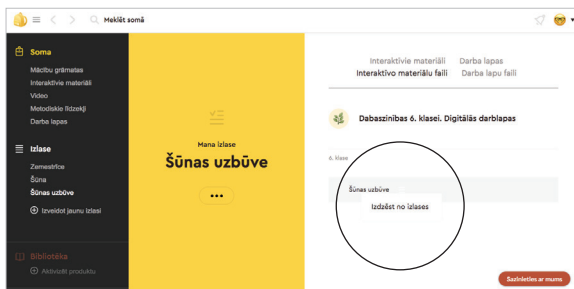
Meklēt somā

Soma

Mācību grāmatas
Interaktīvie materiāli
Video
Metodiskie līdzekļi
Darba lapas

Izlase

Zemestrīce
Šūna
Šūnas uzbūve

Izveidot jaunu izlasi

Bibliotēka
Aktivizēt produktu

Mana izlase
Šūnas uzbūve
•••

Interaktīvie materiāli
Interaktīvo materiālu faili
Darba lapas
Darba lapu faili

Dabaszinības 6. klasei. Digitālās darblapas

6. klase

Šūnas uzbūve
Izdzēst no izlases

Sazinieties ar mums